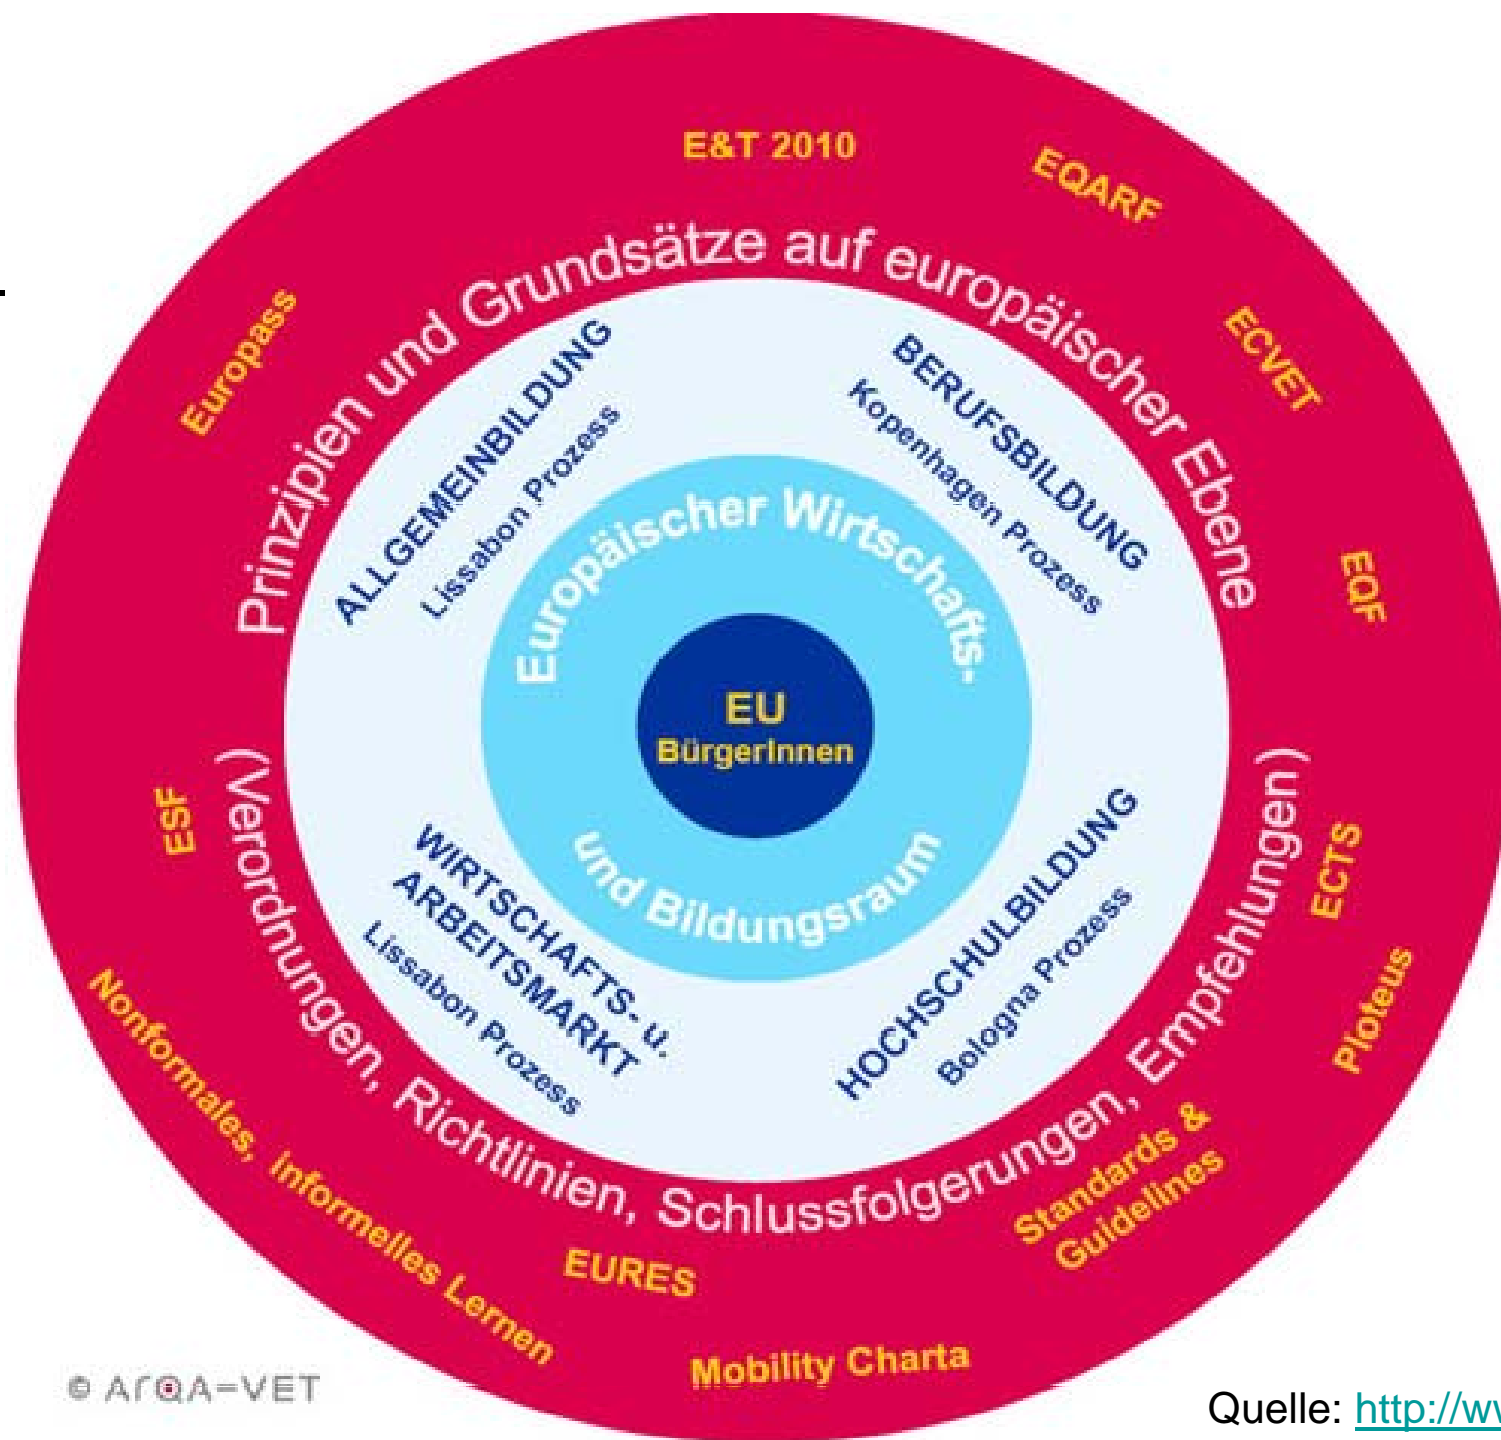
E&T 2010

EQARF

ECVET

EQF

ECTS

Ploteus

Standards & Guidelines

Mobility Charta

EURES

Nonformales, Informelles Lernen

ESF

Europass

Prinzipien und Grundsätze auf europäischer Ebene

(Verordnungen, Richtlinien, Schlussfolgerungen, Empfehlungen)

ALLGEMEINBILDUNG
Lissabon Prozess

BERUFSBILDUNG
Kopenhagen Prozess

WIRTSCHAFTS- u. ARBEITSMARKT
Lissabon Prozess

HOCHSCHULBILDUNG
Bologna Prozess

Europäischer Wirtschafts- und Bildungsraum

EU
BürgerInnen

© ArQA-VET

Quelle: http://w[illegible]